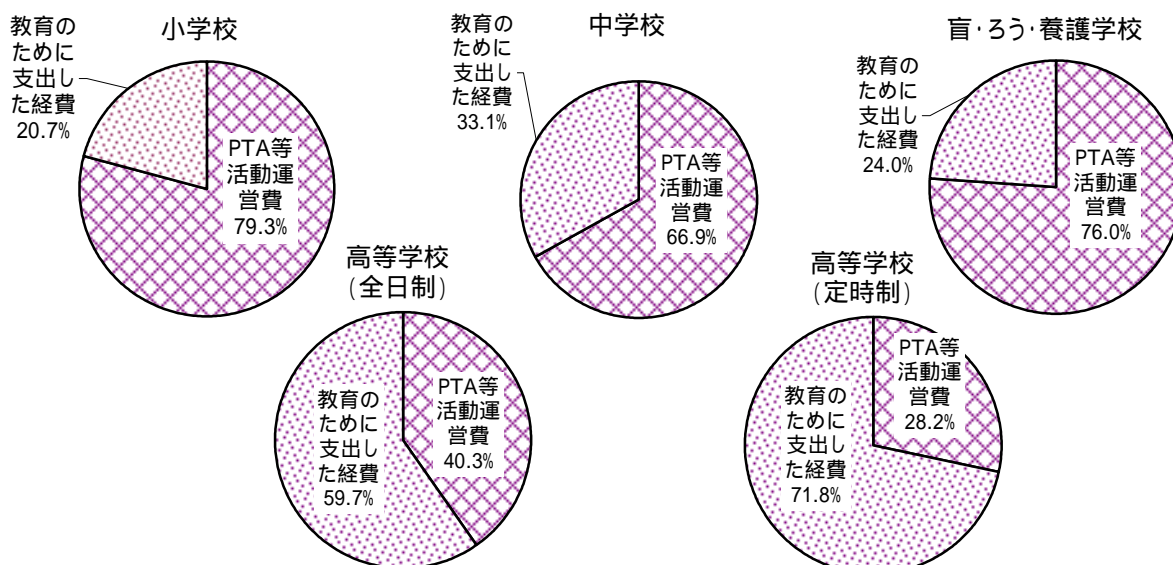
小学校

教育のために支出した経費 20.7%

PTA等活動運営費 79.3%

中学校

教育のために支出した経費 33.1%

PTA等活動運営費 66.9%

盲·ろう·養護学校

教育のために支出した経費 24.0%

PTA等活動運営費 76.0%

高等学校（全日制）

教育のために支出した経費 59.7%

PTA等活動運営費 40.3%

高等学校（定時制）

PTA等活動運営費 28.2%

教育のために支出した経費 71.8%